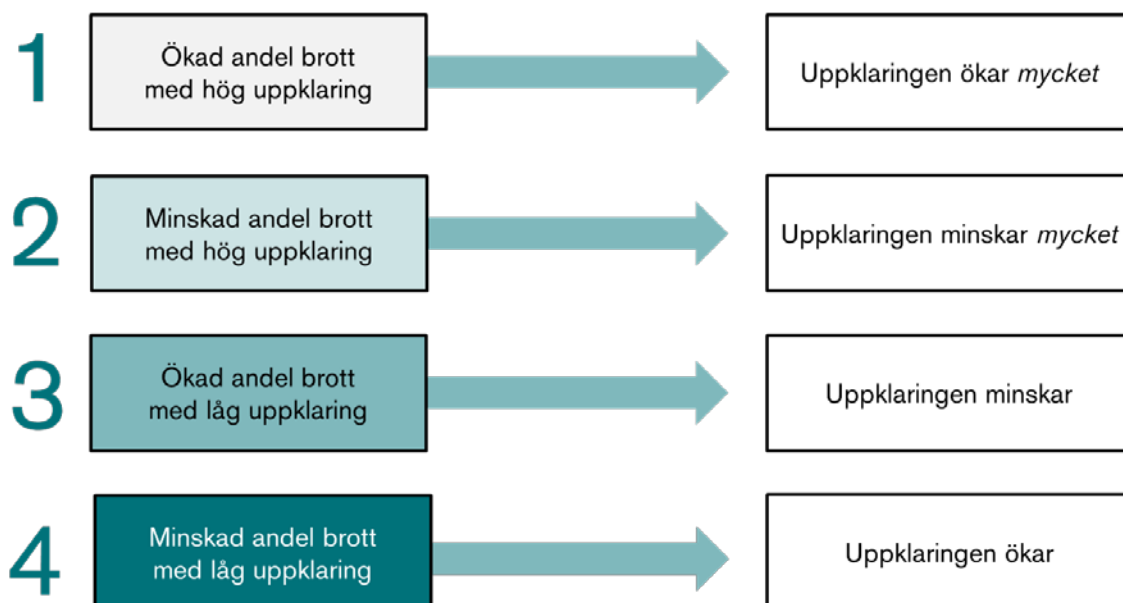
1 Ökad andel brott med hög uppklaring

Uppklaringen ökar *mycket*

2 Minskad andel brott med hög uppklaring

Uppklaringen minskar *mycket*

3 Ökad andel brott med låg uppklaring

Uppklaringen minskar

4 Minskad andel brott med låg uppklaring

Uppklaringen ökar